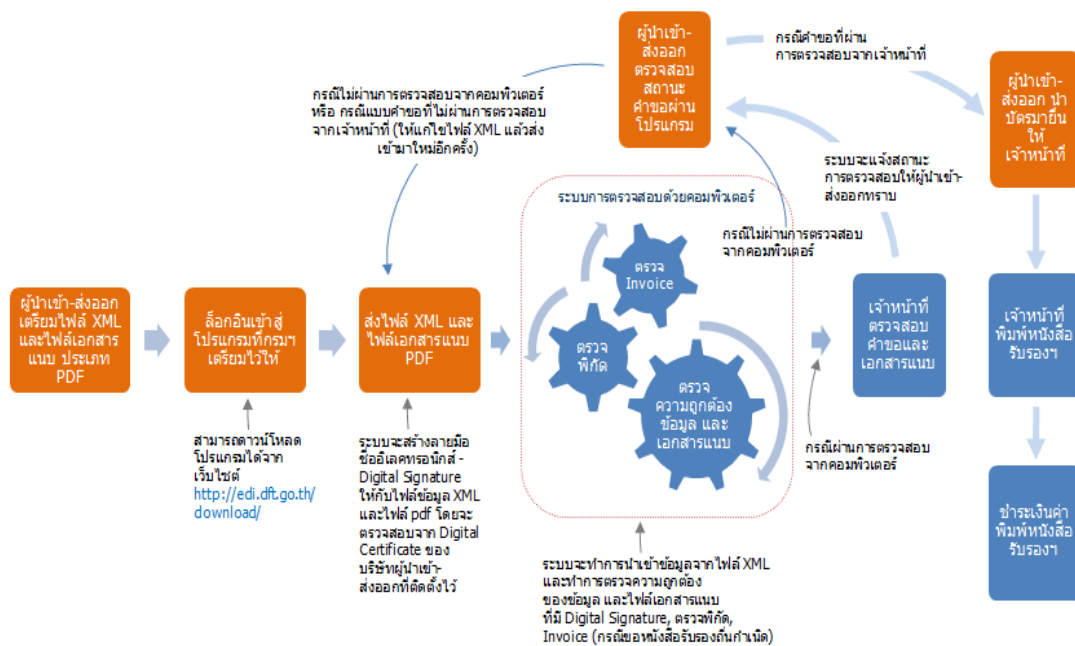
ผู้นำเข้า-ส่งออกเตรียมไฟล์ XML และไฟล์เอกสารแนบ ประเภท PDF

ล็อกอินเข้าสู่โปรแกรมที่กรมฯ เตรียมไว้ให้

สามารถดาวน์โหลดโปรแกรมได้จากเว็บไซต์ http://edi.dft.go.th/download/

ส่งไฟล์ XML และไฟล์เอกสารแนบ PDF

ระบบจะสร้างลายมือชื่ออิเลคทรอนิกส์ - Digital Signature ให้กับไฟล์ข้อมูล XML และไฟล์ pdf โดยจะตรวจสอบจาก Digital Certificate ของบริษัทผู้นำเข้า-ส่งออกที่ติดตั้งไว้

กรณีไม่ผ่านการตรวจสอบจากคอมพิวเตอร์ หรือ กรณีแบบคำขอที่ไม่ผ่านการตรวจสอบจากเจ้าหน้าที่ (ให้แก้ไขไฟล์ XML แล้วส่งเข้ามาใหม่อีกครั้ง)

ระบบการตรวจสอบด้วยคอมพิวเตอร์

ตรวจ Invoice

ตรวจพิกัด

ตรวจความถูกต้องข้อมูล และเอกสารแนบ

ระบบจะทำการนำเข้าข้อมูลจากไฟล์ XML และทำการตรวจความถูกต้องของข้อมูล และไฟล์เอกสารแนบที่มี Digital Signature, ตรวจพิกัด, Invoice (กรณีขอหนังสือรับรองถิ่นกำเนิด)

ผู้นำเข้า-ส่งออกตรวจสอบสถานะคำขอผ่านโปรแกรม

กรณีไม่ผ่านการตรวจสอบจากคอมพิวเตอร์

กรณีผ่านการตรวจสอบจากคอมพิวเตอร์

เจ้าหน้าที่ตรวจสอบคำขอและเอกสารแนบ

ระบบจะแจ้งสถานะการตรวจสอบให้ผู้นำเข้า-ส่งออกทราบ

กรณีคำขอที่ผ่านการตรวจสอบจากเจ้าหน้าที่

ผู้นำเข้า-ส่งออก นำบัตรมายื่นให้เจ้าหน้าที่

เจ้าหน้าที่พิมพ์หนังสือรับรองฯ

ชำระเงินค่าพิมพ์หนังสือรับรองฯ